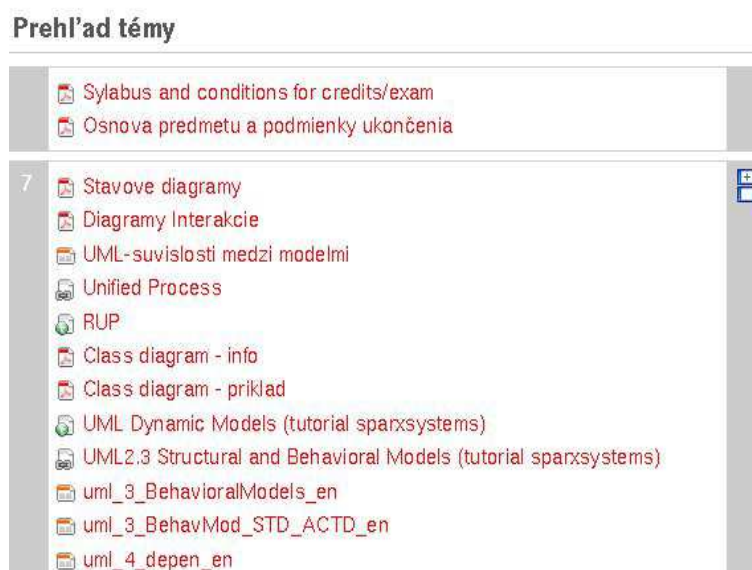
Prehľad témy

Sylabus and conditions for credits/exam
Osnova predmetu a podmienky ukončenia

7
Stavove diagramy
Diagramy Interakcie
UML-suvislosti medzi modelmi
Unified Process
RUP
Class diagram - info
Class diagram - priklad
UML Dynamic Models (tutorial sparxsystems)
UML2.3 Structural and Behavioral Models (tutorial sparxsystems)
uml_3_BehavioralModels_en
uml_3_BehavMod_STD_ACTD_en
uml_4_depen_en